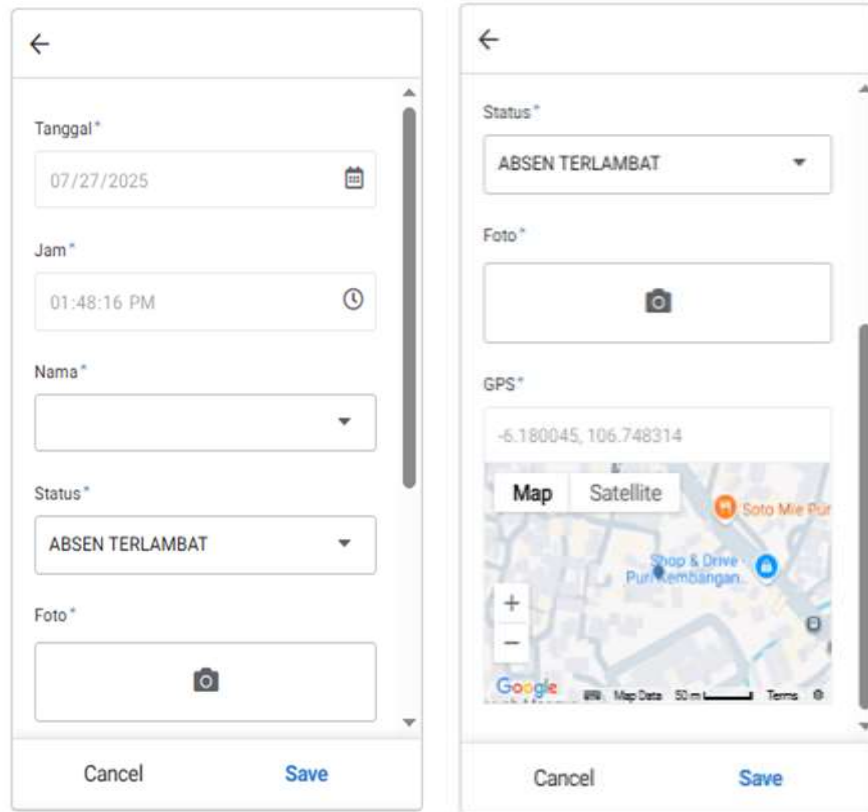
←

Tanggal*

07/27/2025

Jam*

01:48:16 PM

Nama*

Status*

ABSEN TERLAMBAT

Foto*

Cancel

Save

←

Status*

ABSEN TERLAMBAT

Foto*

GPS*

-6.180045, 106.748314

Map

Satellite

Soto Mie Pur

Shop & Drive - Puri Kembangan...

+

−

Google

Map Data

50 m

Terms

Cancel

Save